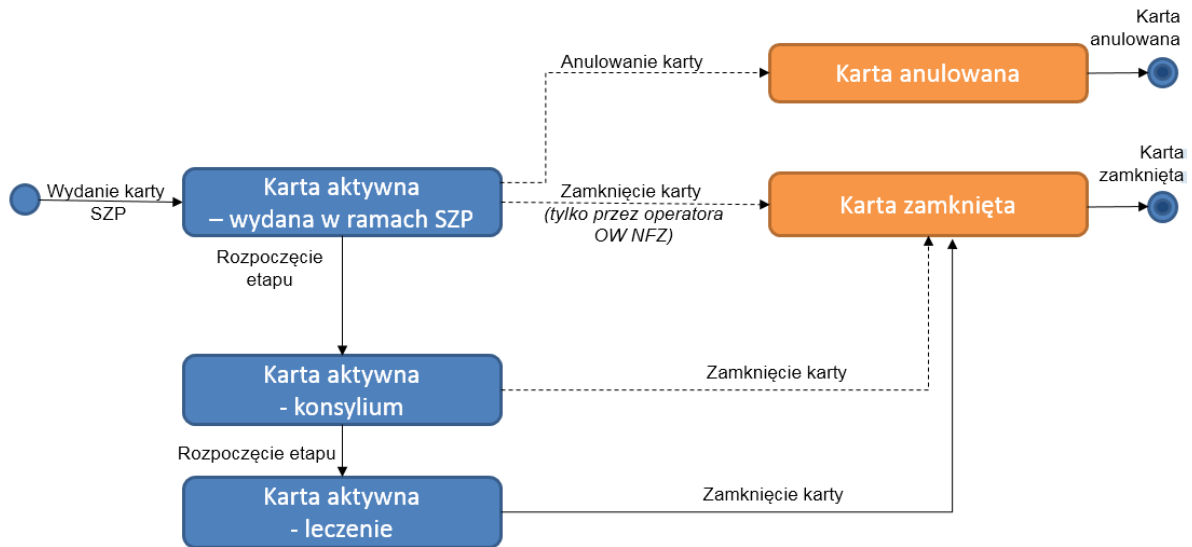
Karta anulowana

Anulowanie karty

Karta anulowana

Karta zamknięta

Wydanie karty SZP

Karta aktywna – wydana w ramach SZP

Zamknięcie karty (tylko przez operatora OW NFZ)

Karta zamknięta

Rozpoczęcie etapu

Karta aktywna - konsylium

Zamknięcie karty

Rozpoczęcie etapu

Karta aktywna - leczenie

Zamknięcie karty